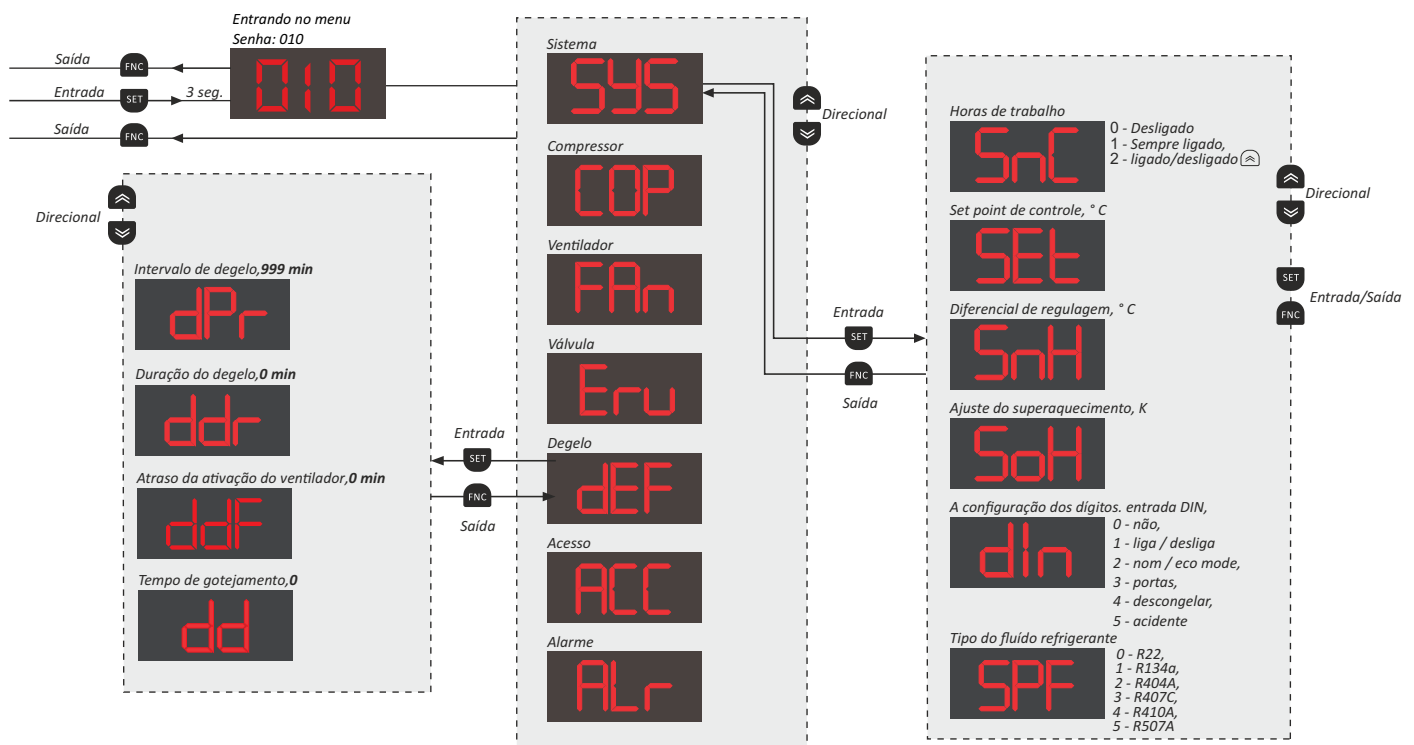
Entrando no menu
Senha: 010

Saída
FNC
Entrada
SET
3 seg.
010
Saída
FNC

Sistema
SYS
Compressor
COP
Ventilador
FAn
Válvula
Eru
Degelo
dEF
Acesso
ACC
Alarme
ALr

Direcional

Direcional
Intervalo de degelo,999 min
dPr
Duração do degelo,0 min
ddr
Atraso da ativação do ventilador,0 min
ddF
Tempo de gotejamento,0
dd

Entrada
SET
FNC
Saída

Entrada
SET
FNC
Saída

Horas de trabalho
SnC
0 - Desligado
1 - Sempre ligado,
2 - ligado/desligado
Set point de controle, ° C
SEt
Diferencial de regulagem, ° C
SnH
Ajuste do superaquecimento, K
SoH
A configuração dos dígitos. entrada DIN,
dIn
0 - não,
1 - liga / desliga
2 - nom / eco mode,
3 - portas,
4 - descongelar,
5 - acidente
Tipo do fluído refrigerante
SPF
0 - R22,
1 - R134a,
2 - R404A,
3 - R407C,
4 - R410A,
5 - R507A

Direcional
SET
Entrada/Saída
FNC